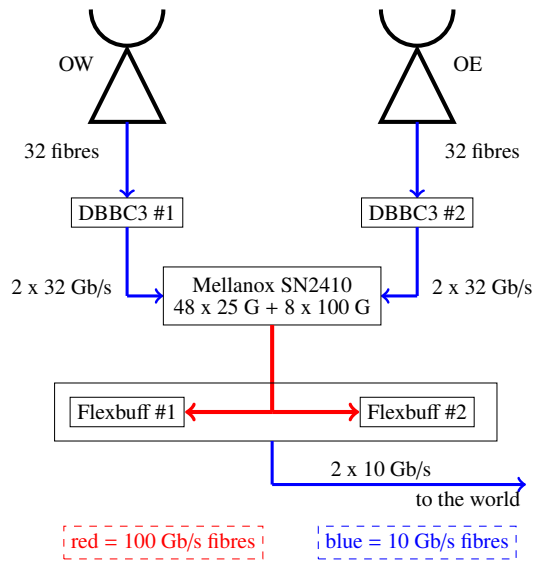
OW

OE

32 fibres

32 fibres

DBBC3 #1

DBBC3 #2

2 x 32 Gb/s

Mellanox SN2410
48 x 25 G + 8 x 100 G

2 x 32 Gb/s

Flexbuff #1

Flexbuff #2

2 x 10 Gb/s

to the world

red = 100 Gb/s fibres

blue = 10 Gb/s fibres